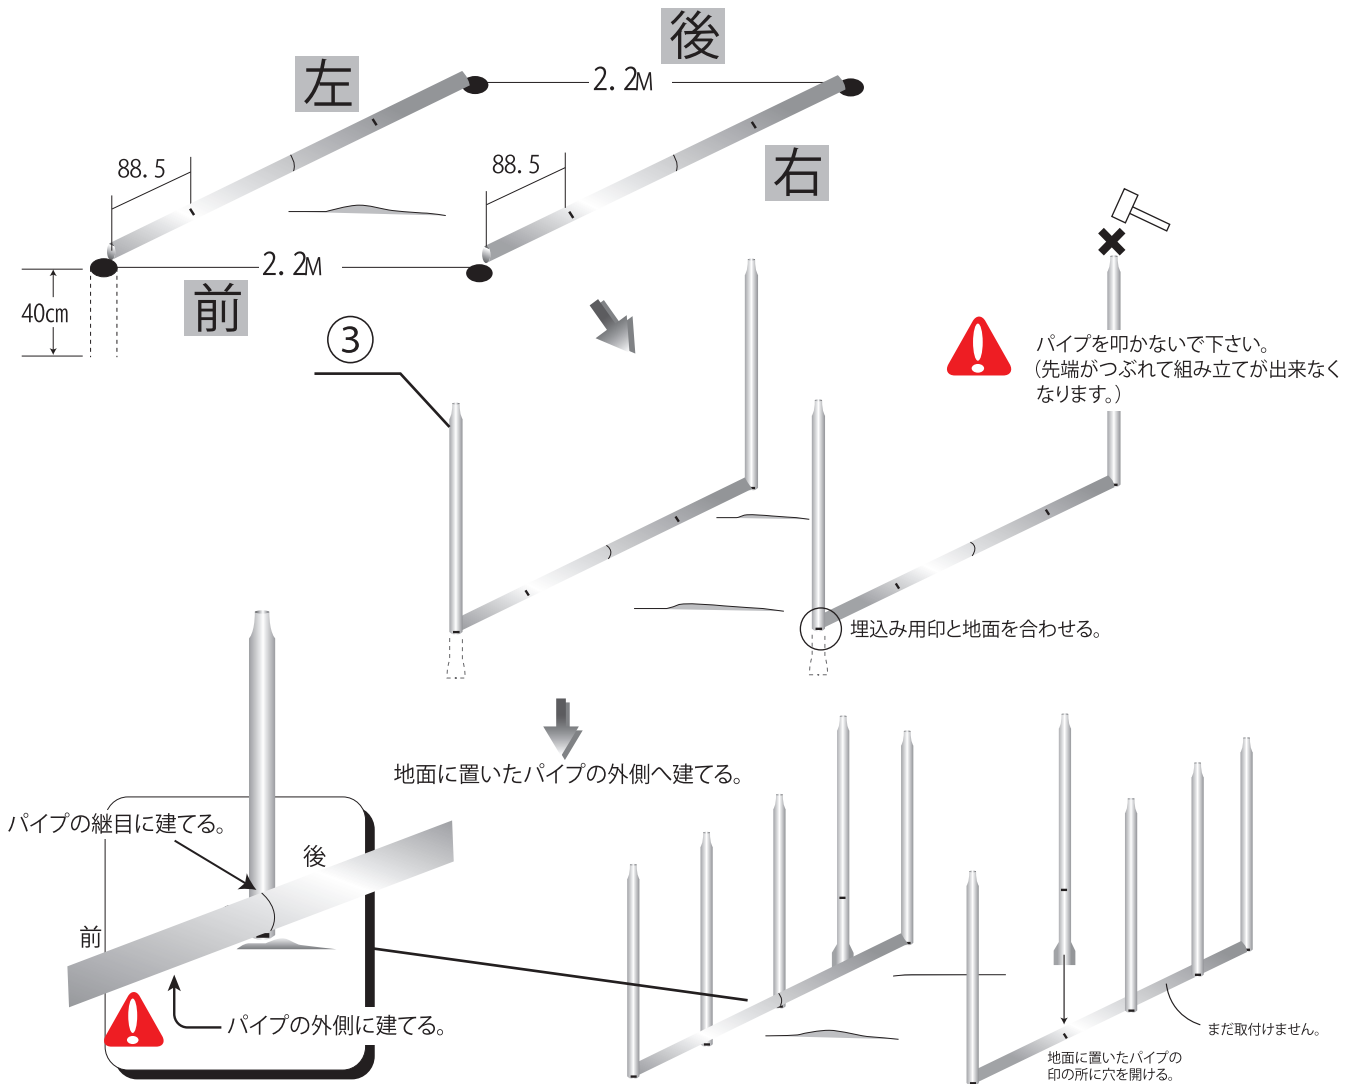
後

左

2. 2M

右

88. 5

88. 5

2. 2M

40cm

前

③

パイプを叩かないで下さい。
(先端がつぶれて組み立てが出来なく
なります。)

埋込み用印と地面を合わせる。

地面に置いたパイプの外側へ建てる。

パイプの継目に建てる。

後

前

パイプの外側に建てる。

まだ取付けません。

地面に置いたパイプの
印の所に穴を開ける。